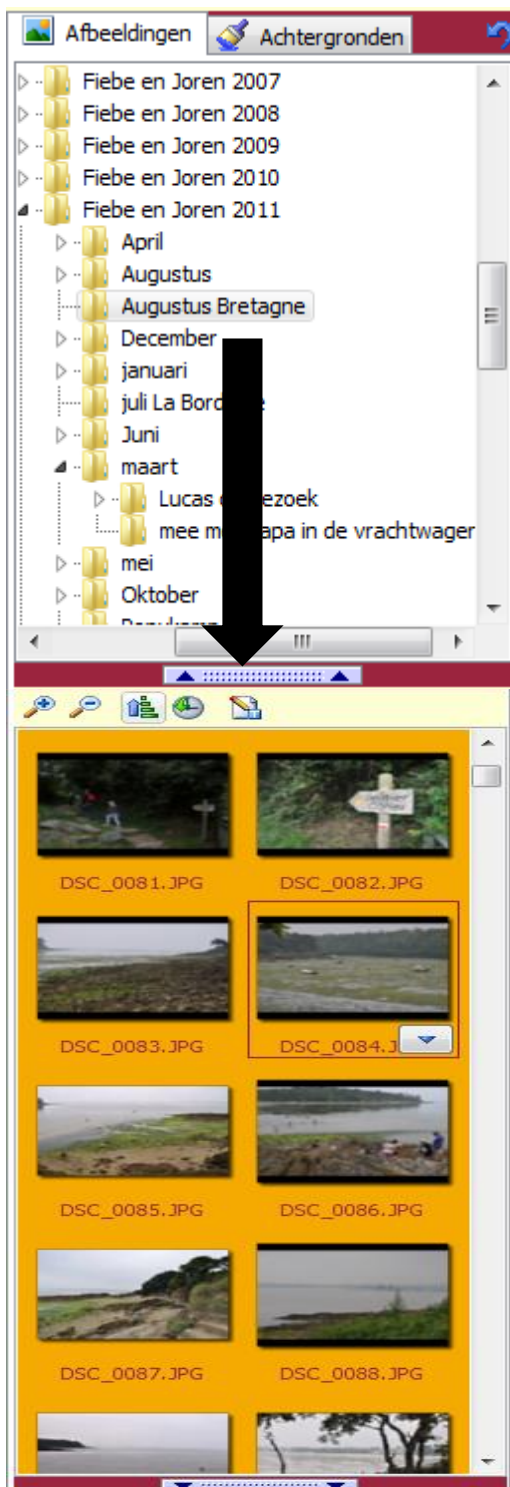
Afbeeldingen Achtergronden

Fiebe en Joren 2007
Fiebe en Joren 2008
Fiebe en Joren 2009
Fiebe en Joren 2010
Fiebe en Joren 2011
April
Augustus
Augustus Bretagne
December
januari
juli La Bord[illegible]
Juni
maart
Lucas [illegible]ezoek
mee m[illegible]apa in de vrachtwager
mei
Oktober
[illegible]

DSC_0081.JPG
DSC_0082.JPG
DSC_0083.JPG
DSC_0084.J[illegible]
DSC_0085.JPG
DSC_0086.JPG
DSC_0087.JPG
DSC_0088.JPG